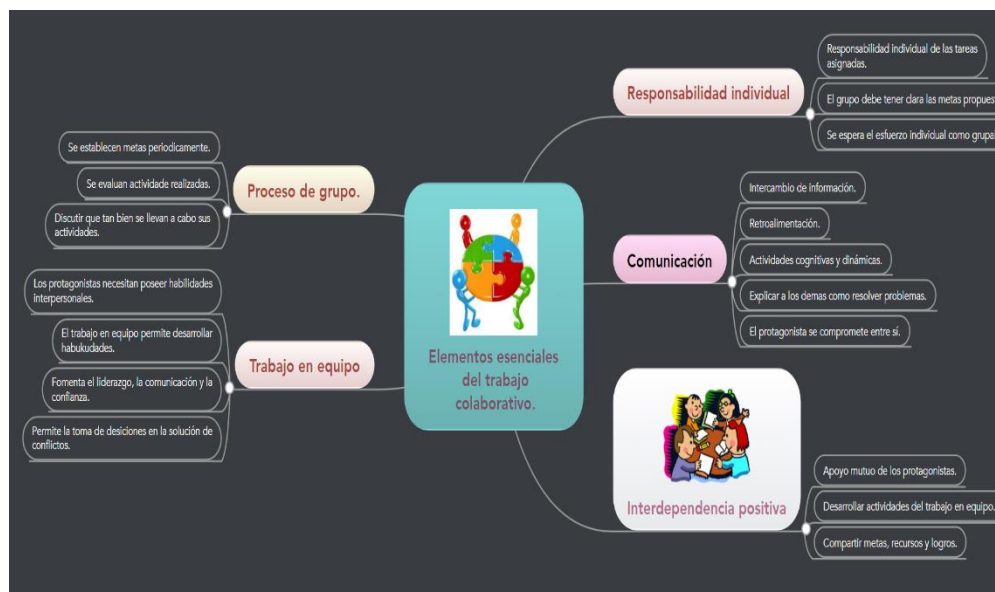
Elementos esenciales del trabajo colaborativo.

Responsabilidad individual

Responsabilidad individual de las tareas asignadas.

El grupo debe tener clara las metas propues

Se espera el esfuerzo individual como grupal

Comunicación

Intercambio de información.

Retroalimentación.

Actividades cognitivas y dinámicas.

Explicar a los demas como resolver problemas.

El protagonista se compromete entre si.

Interdependencia positiva

Apoyo mutuo de los protagonistas.

Desarrollar actividades del trabajo en equipo.

Compartir metas, recursos y logros.

Proceso de grupo.

Se establecen metas periodicamente.

Se evaluan actividade realizadas.

Discutir que tan bien se llevan a cabo sus actividades.

Trabajo en equipo

Los protagonistas necesitan poseer habilidades interpersonales.

El trabajo en equipo permite desarrollar habukudades.

Fomenta el liderazgo, la comunicación y la confianza.

Permite la toma de desiciones en la solución de conflictos.